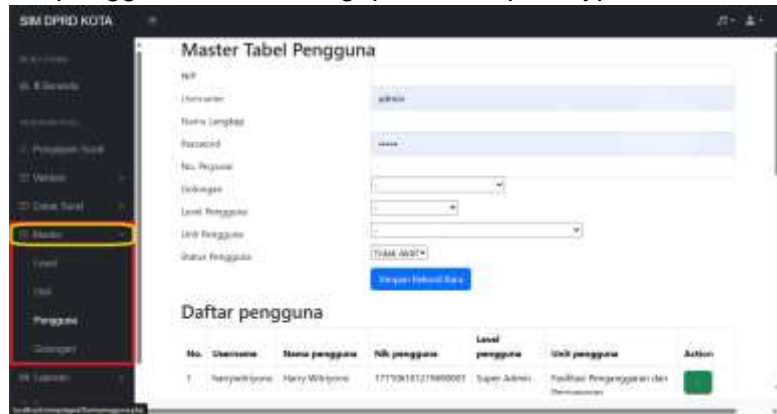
SIM DPRD KOTA

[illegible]
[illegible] Beranda
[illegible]
Pengajuan Surat
Verifikasi
Cetak Surat
Master
Level
Unit
Pengguna
Golongan
Laporan

Master Tabel Pengguna

NIP
Username admin
Nama Lengkap
Password •••••
No. Pegawai
Golongan
Level Pengguna
Unit Pengguna
Status Pengguna Tidak aktif
Simpan Rekord Baru

Daftar pengguna

| No. | Username | Nama pengguna | Nik pengguna | Level pengguna | Unit pengguna | Action |
|---|---|---|---|---|---|---|
| 1 | harrywikiyono | Harry Wikiyono | 1771061012790000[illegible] | Super Admin | Fasilitasi Penganggaran dan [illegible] | |